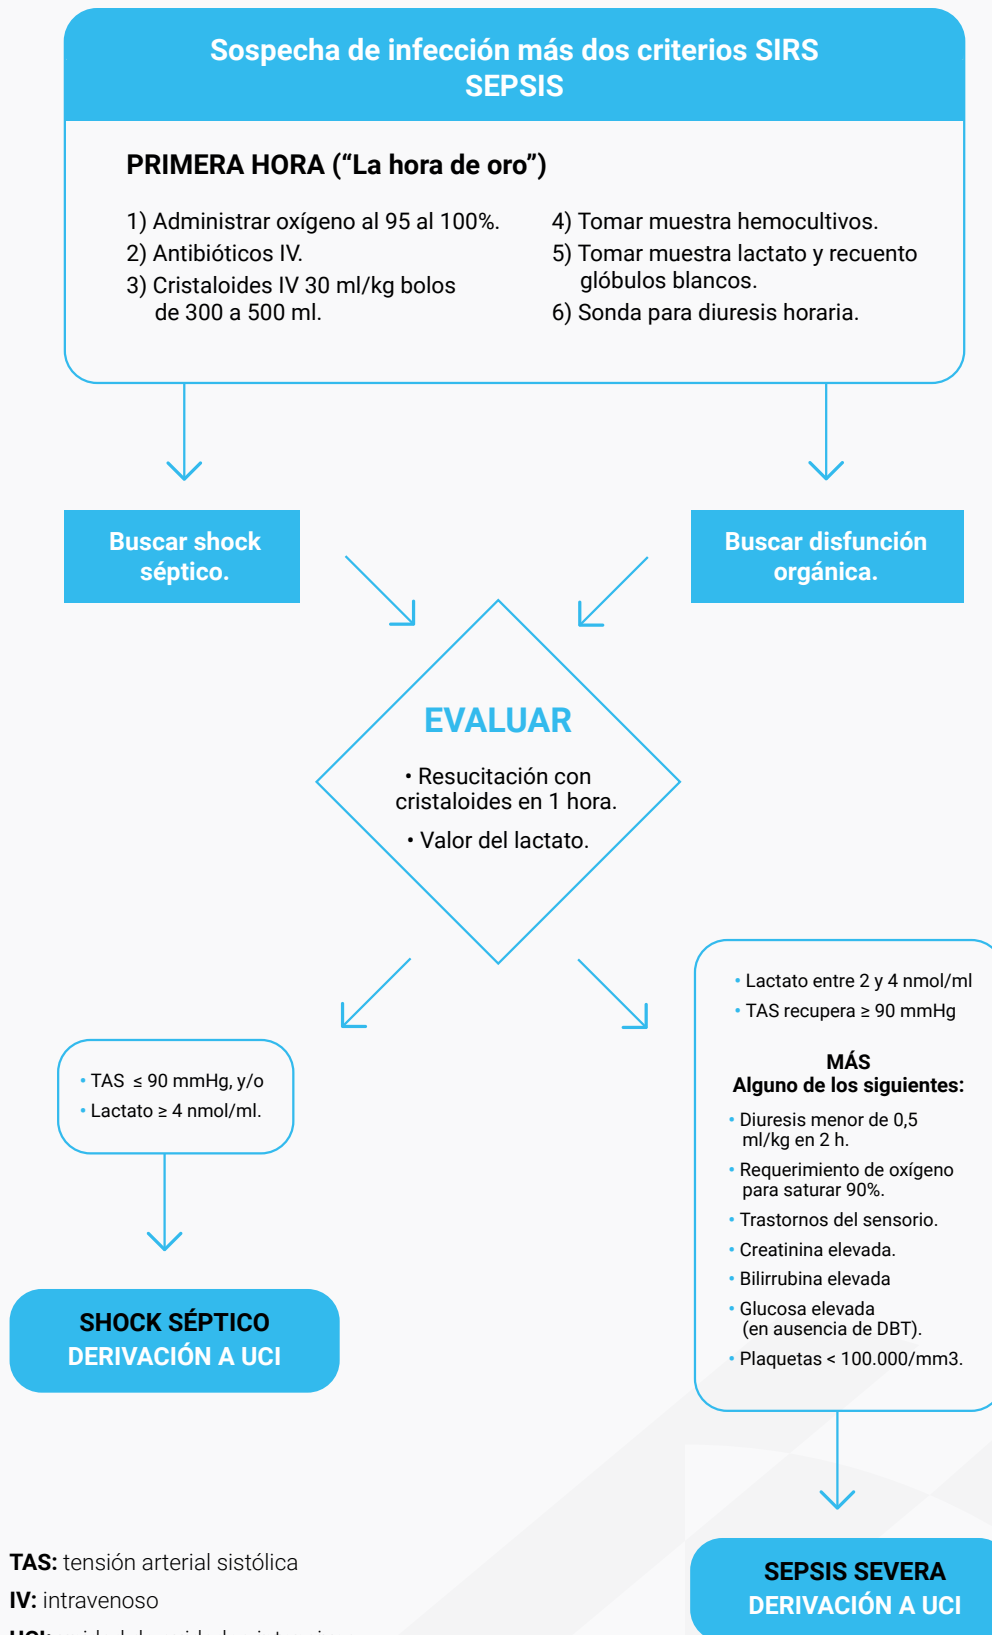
Sospecha de infección más dos criterios SIRS
SEPSIS

PRIMERA HORA (“La hora de oro”)

1) Administrar oxígeno al 95 al 100%.
2) Antibióticos IV.
3) Cristaloides IV 30 ml/kg bolos de 300 a 500 ml.

4) Tomar muestra hemocultivos.
5) Tomar muestra lactato y recuento glóbulos blancos.
6) Sonda para diuresis horaria.

Buscar shock séptico.

Buscar disfunción orgánica.

EVALUAR

• Resucitación con cristaloides en 1 hora.

• Valor del lactato.

• Lactato entre 2 y 4 nmol/ml
• TAS recupera ≥ 90 mmHg

MÁS
Alguno de los siguientes:

• Diuresis menor de 0,5 ml/kg en 2 h.
• Requerimiento de oxígeno para saturar 90%.
• Trastornos del sensorio.
• Creatinina elevada.
• Bilirrubina elevada
• Glucosa elevada (en ausencia de DBT).
• Plaquetas < 100.000/mm3.

• TAS ≤ 90 mmHg, y/o
• Lactato ≥ 4 nmol/ml.

SHOCK SÉPTICO
DERIVACIÓN A UCI

SEPSIS SEVERA
DERIVACIÓN A UCI

TAS: tensión arterial sistólica
IV: intravenoso
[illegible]